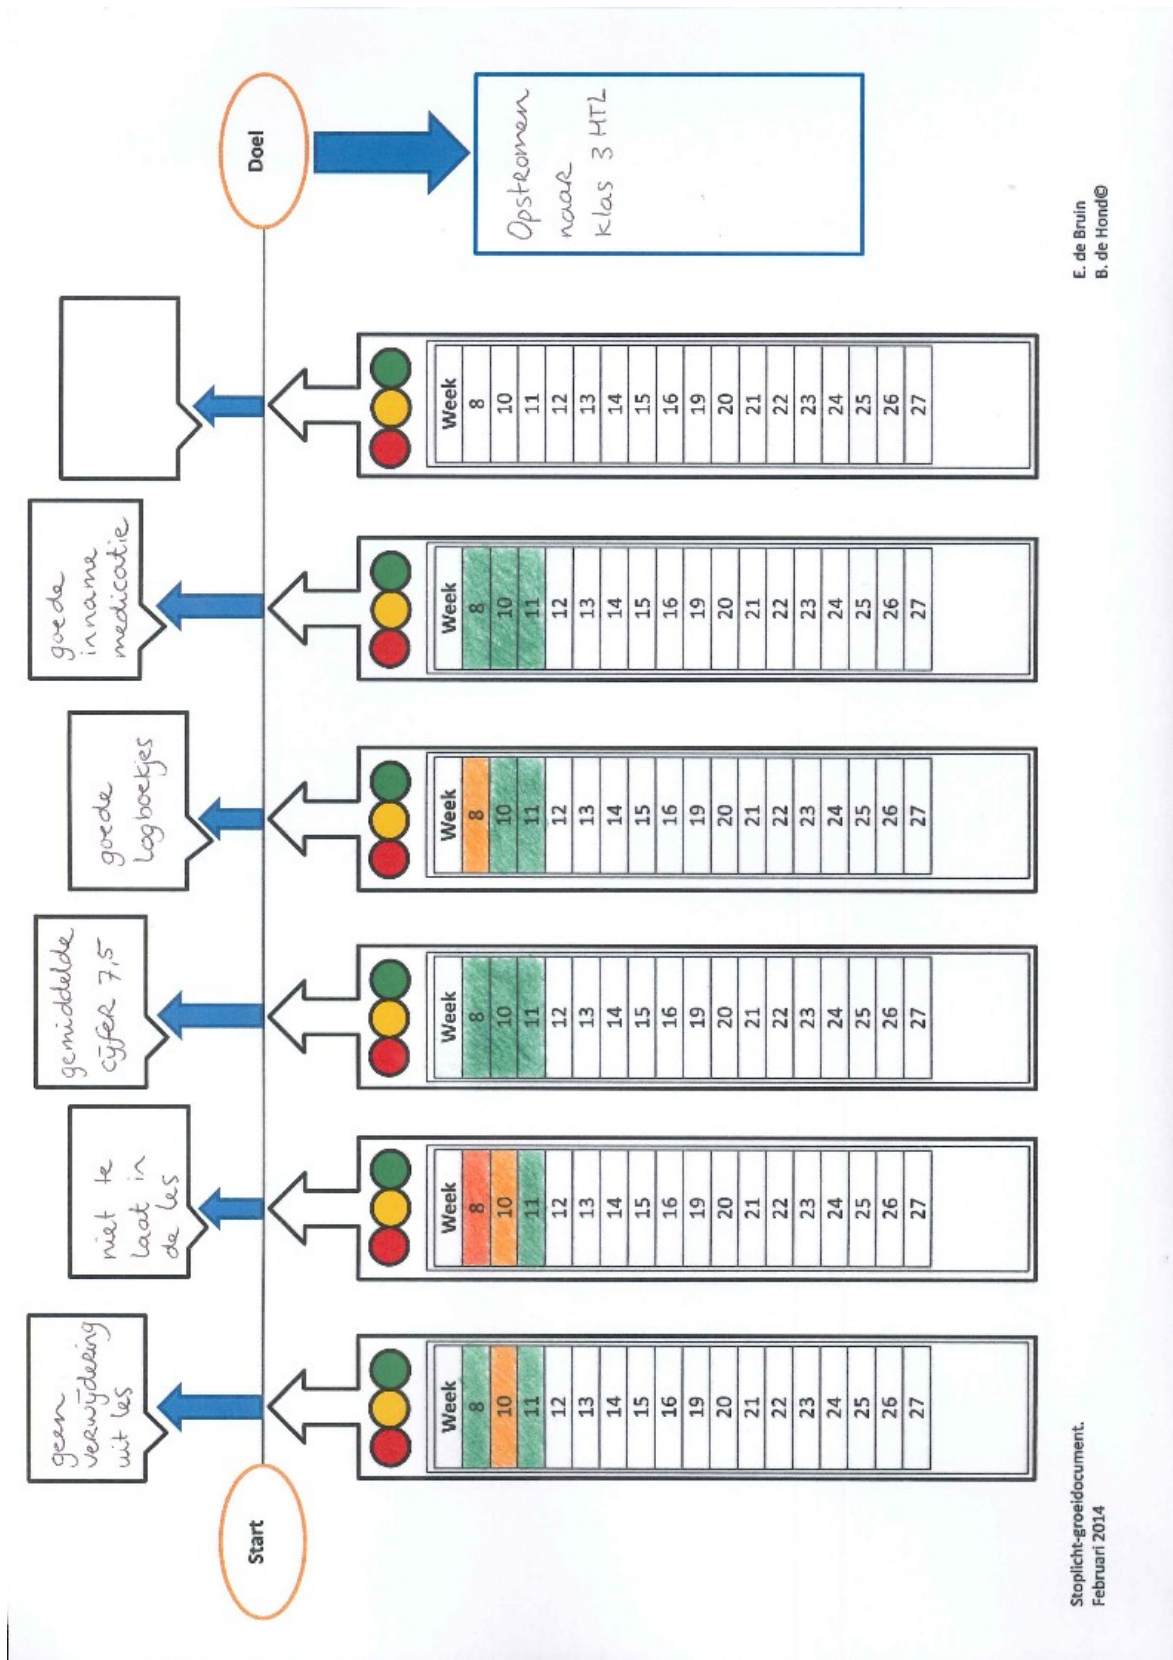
Start

geen verwijdering uit les

| Week |
|---|
| 8 |
| 10 |
| 11 |
| 12 |
| 13 |
| 14 |
| 15 |
| 16 |
| 19 |
| 20 |
| 21 |
| 22 |
| 23 |
| 24 |
| 25 |
| 26 |
| 27 |

niet te laat in de les

| Week |
|---|
| 8 |
| 10 |
| 11 |
| 12 |
| 13 |
| 14 |
| 15 |
| 16 |
| 19 |
| 20 |
| 21 |
| 22 |
| 23 |
| 24 |
| 25 |
| 26 |
| 27 |

gemiddelde cijfer 7,5

| Week |
|---|
| 8 |
| 10 |
| 11 |
| 12 |
| 13 |
| 14 |
| 15 |
| 16 |
| 19 |
| 20 |
| 21 |
| 22 |
| 23 |
| 24 |
| 25 |
| 26 |
| 27 |

goede logboekjes

| Week |
|---|
| 8 |
| 10 |
| 11 |
| 12 |
| 13 |
| 14 |
| 15 |
| 16 |
| 19 |
| 20 |
| 21 |
| 22 |
| 23 |
| 24 |
| 25 |
| 26 |
| 27 |

goede inname medicatie

| Week |
|---|
| 8 |
| 10 |
| 11 |
| 12 |
| 13 |
| 14 |
| 15 |
| 16 |
| 19 |
| 20 |
| 21 |
| 22 |
| 23 |
| 24 |
| 25 |
| 26 |
| 27 |

| Week |
|---|
| 8 |
| 10 |
| 11 |
| 12 |
| 13 |
| 14 |
| 15 |
| 16 |
| 19 |
| 20 |
| 21 |
| 22 |
| 23 |
| 24 |
| 25 |
| 26 |
| 27 |

Doel

Opstromen naar klas 3 HTL

Stoplicht-groeidocument.
Februari 2014

E. de Bruin
B. de Hond©